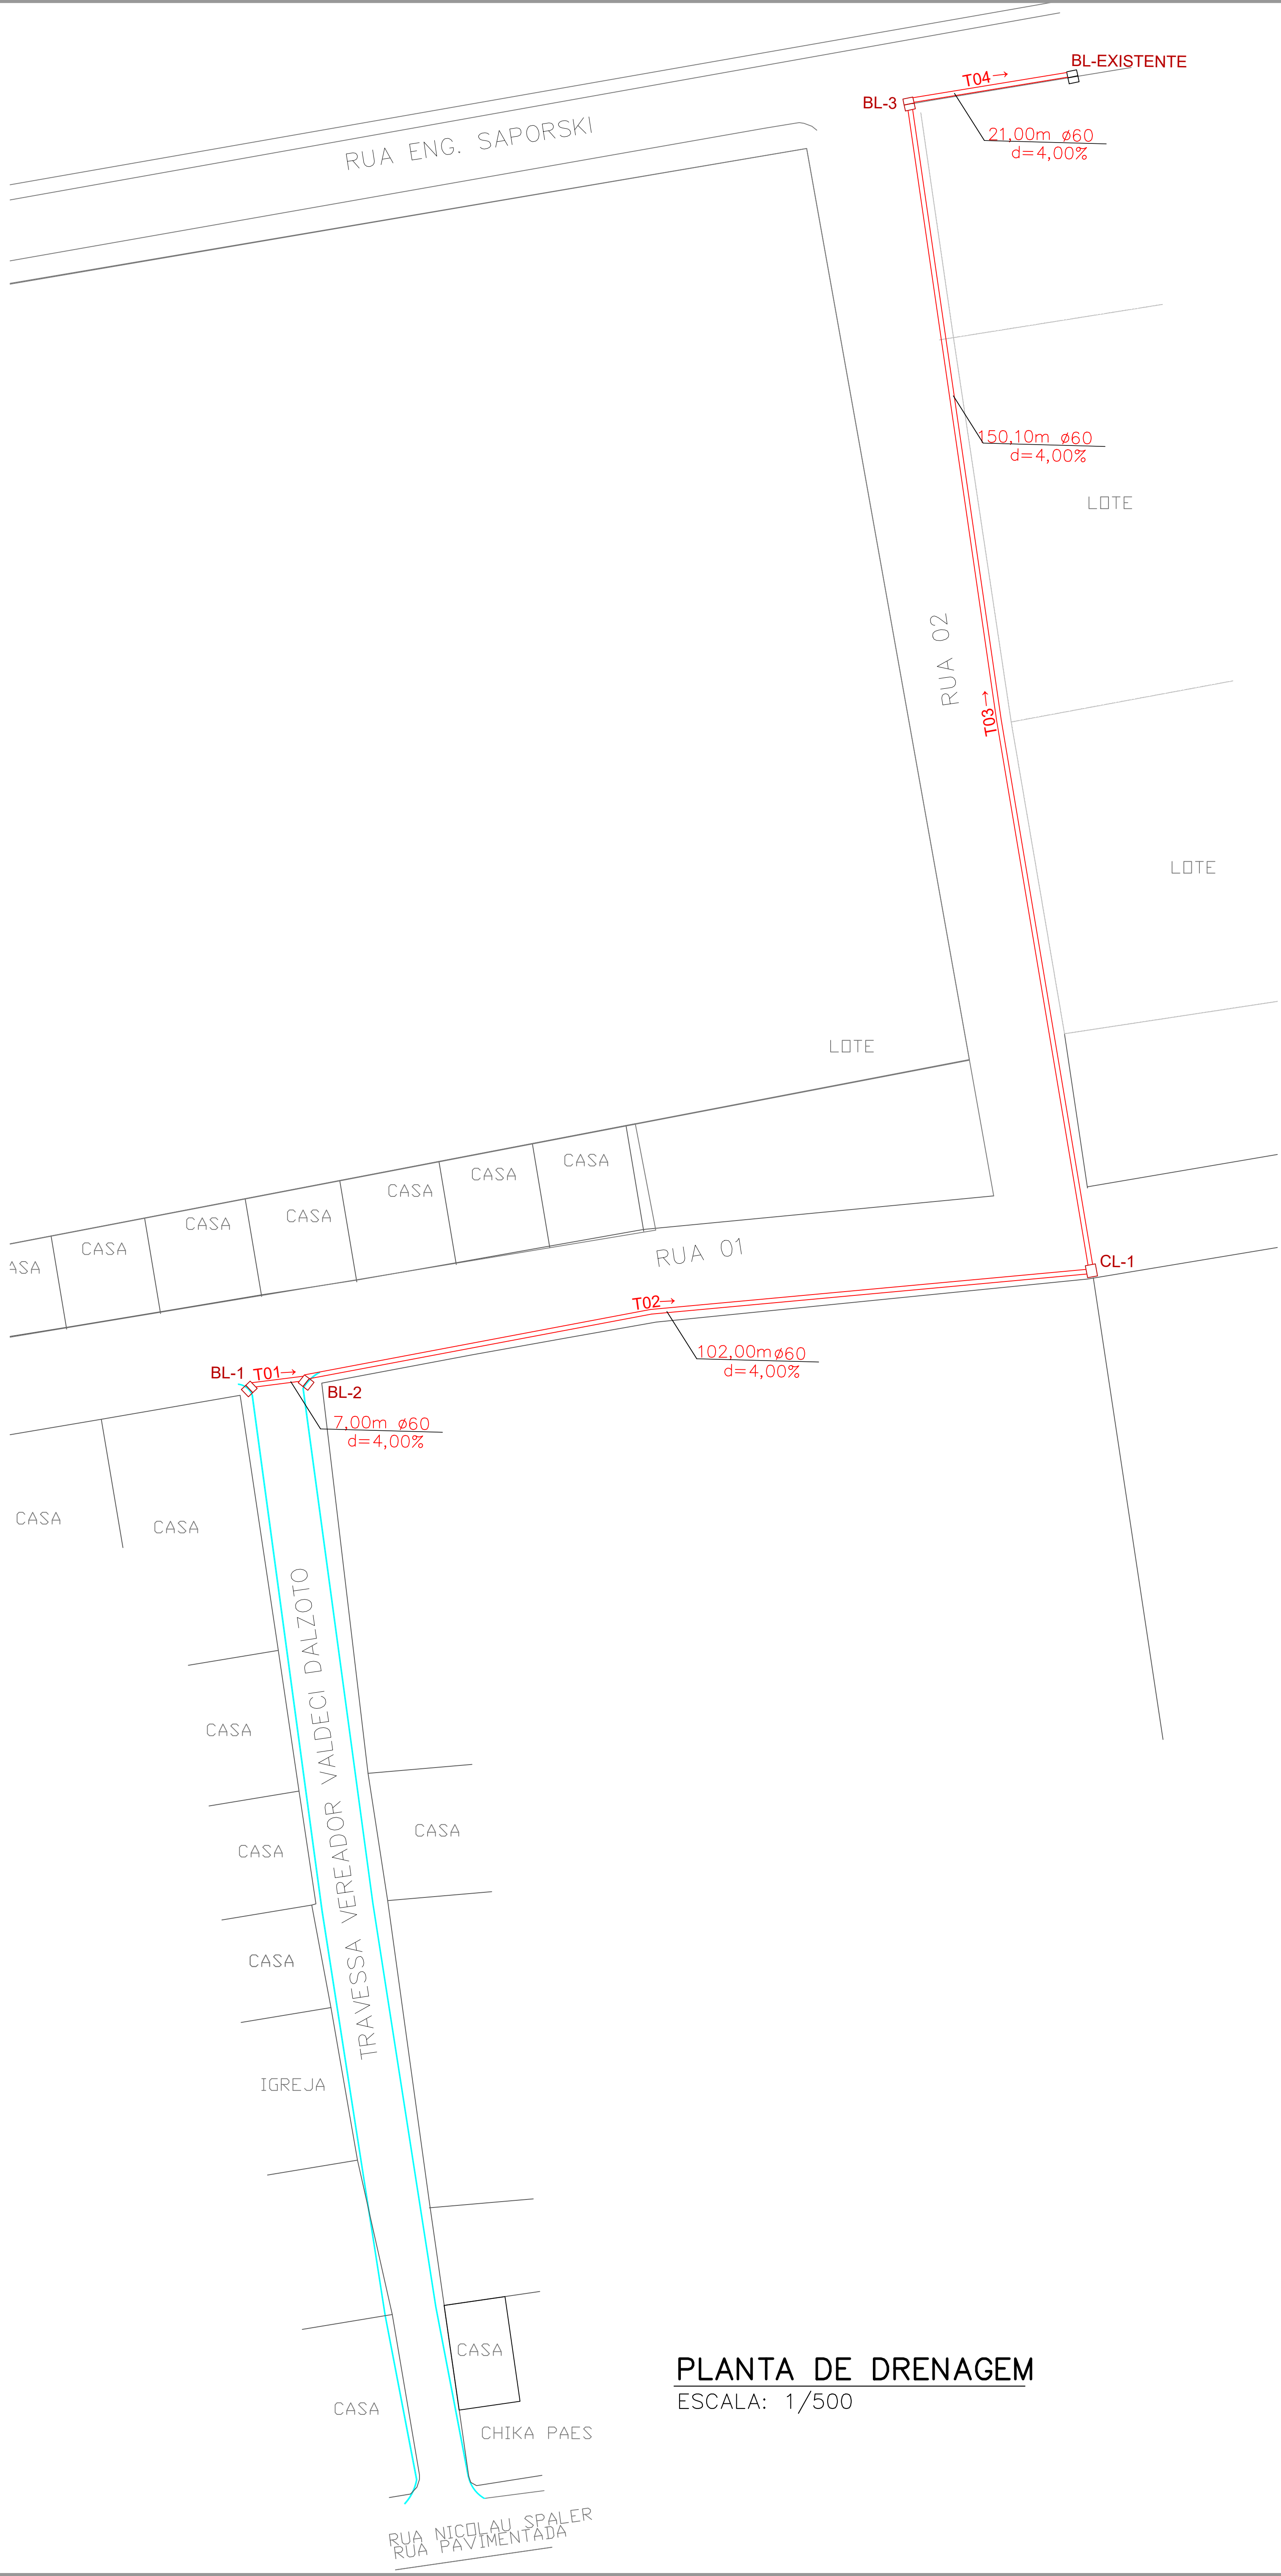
BL-EXISTENTE
T04→
BL-3
21,00m ø60
d=4,00%
RUA ENG. SAPORSKI
150,10m ø60
d=4,00%
LOTE
RUA 02
T03→
LOTE
LOTE
CASA
CASA
CASA
CASA
CASA
CASA
CASA
ASA
RUA 01
CL-1
T02→
102,00mø60
d=4,00%
BL-1 T01→
BL-2
7,00m ø60
d=4,00%
CASA
CASA
TRAVESSA VEREADOR VALDECI DALZOTO
CASA
CASA
CASA
CASA
IGREJA
CASA
CASA
CHIKA PAES
PLANTA DE DRENAGEM
ESCALA: 1/500
RUA NICOLAU SPALER
RUA PAVIMENTADA